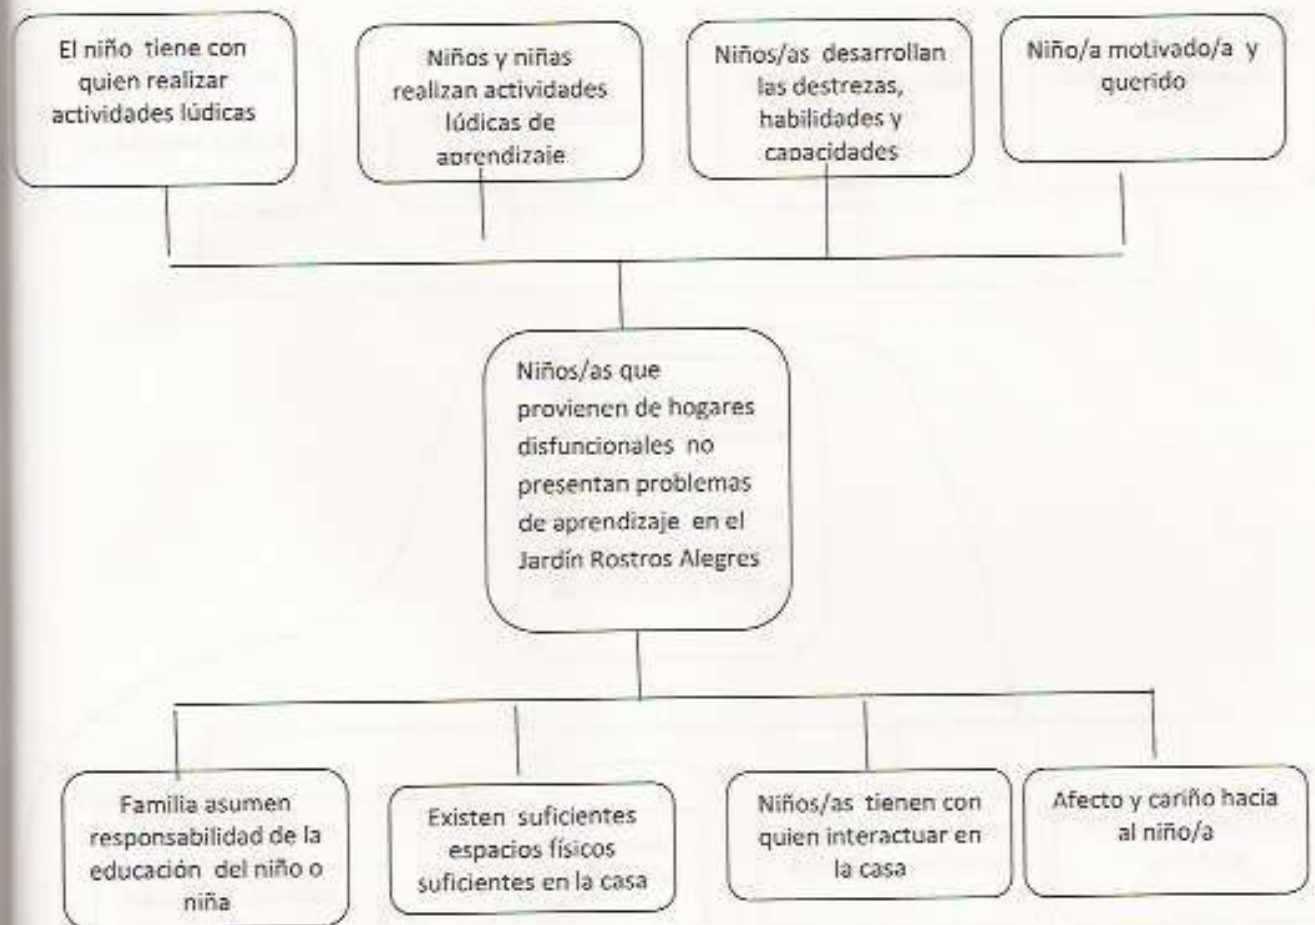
El niño tiene con quien realizar actividades lúdicas

Niños y niñas realizan actividades lúdicas de aprendizaje

Niños/as desarrollan las destrezas, habilidades y capacidades

Niño/a motivado/a y querido

Niños/as que provienen de hogares disfuncionales no presentan problemas de aprendizaje en el Jardín Rostros Alegres

Familia asumen responsabilidad de la educación del niño o niña

Existen suficientes espacios físicos suficientes en la casa

Niños/as tienen con quien interactuar en la casa

Afecto y cariño hacia al niño/a